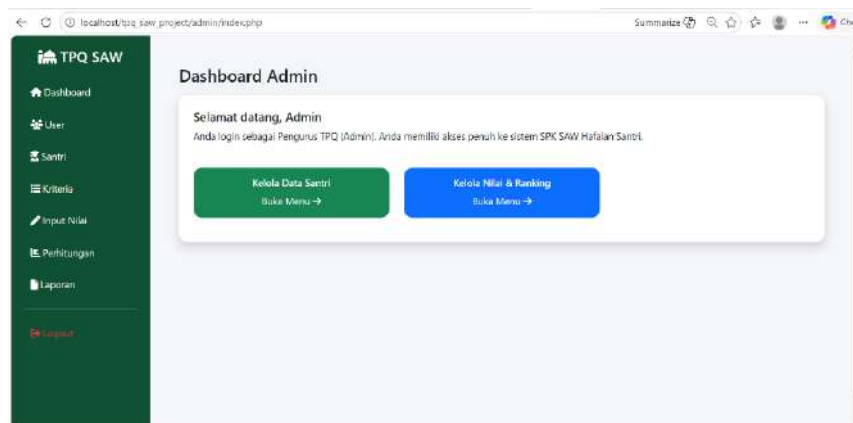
localhost/tpq_saw_project/admin/index.php

Summarize

TPQ SAW

Dashboard

User

Santri

Kriteria

Input Nilai

Perhitungan

Laporan

Logout

Dashboard Admin

Selamat datang, Admin

Anda login sebagai Pengurus TPQ (Admin). Anda memiliki akses penuh ke sistem SPK SAW Hafalan Santri.

Kelola Data Santri

Buka Menu →

Kelola Nilai & Ranking

Buka Menu →